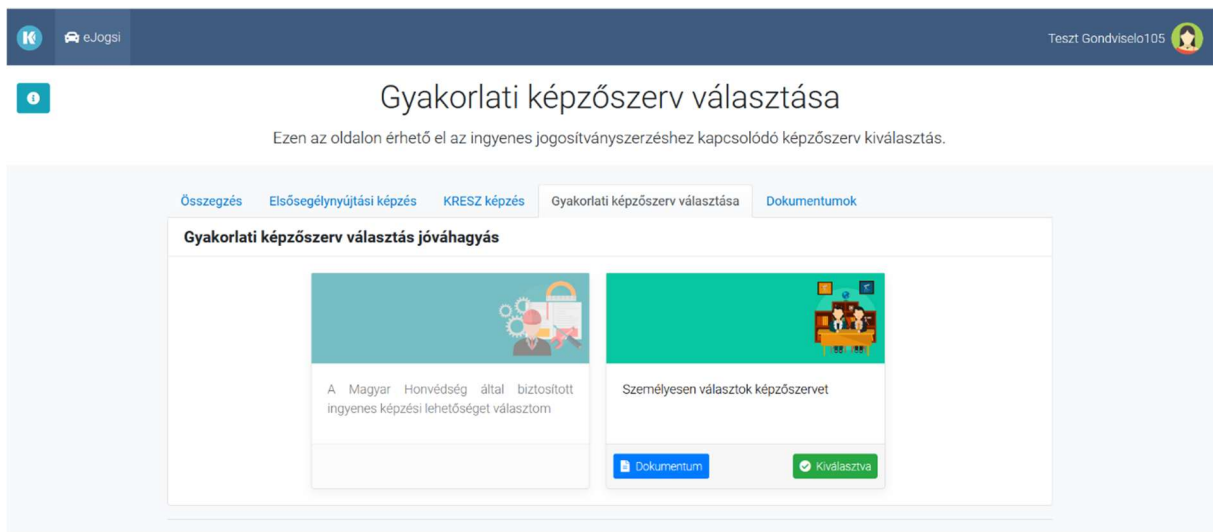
eJogsi

Teszt Gondviselo105

Gyakorlati képzőszerv választása

Ezen az oldalon érhető el az ingyenes jogosítványszerzéshez kapcsolódó képzőszerv kiválasztás.

Összegzés | Elsősegélynyújtási képzés | KRESZ képzés | Gyakorlati képzőszerv választása | Dokumentumok

Gyakorlati képzőszerv választás jóváhagyás

A Magyar Honvédség által biztosított ingyenes képzési lehetőséget választom

Személyesen választok képzőszervet

Dokumentum

Kiválasztva